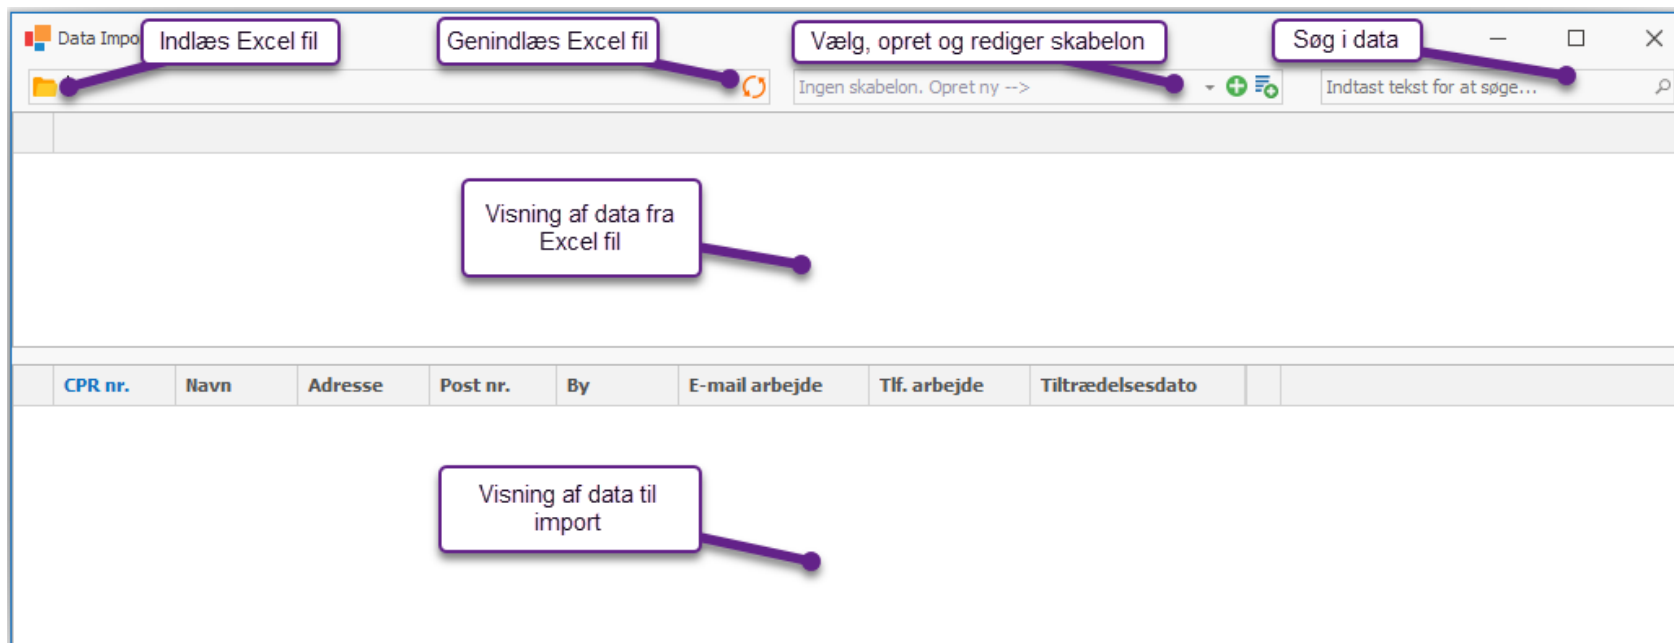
Data Impo Indlæs Excel fil Genindlæs Excel fil Vælg, opret og rediger skabelon Søg i data

Ingen skabelon. Opret ny -->

Indtast tekst for at søge...

Visning af data fra Excel fil

| | CPR nr. | Navn | Adresse | Post nr. | By | E-mail arbejde | Tlf. arbejde | Tiltrædelsesdato | |
|---|---|---|---|---|---|---|---|---|---|

Visning af data til import